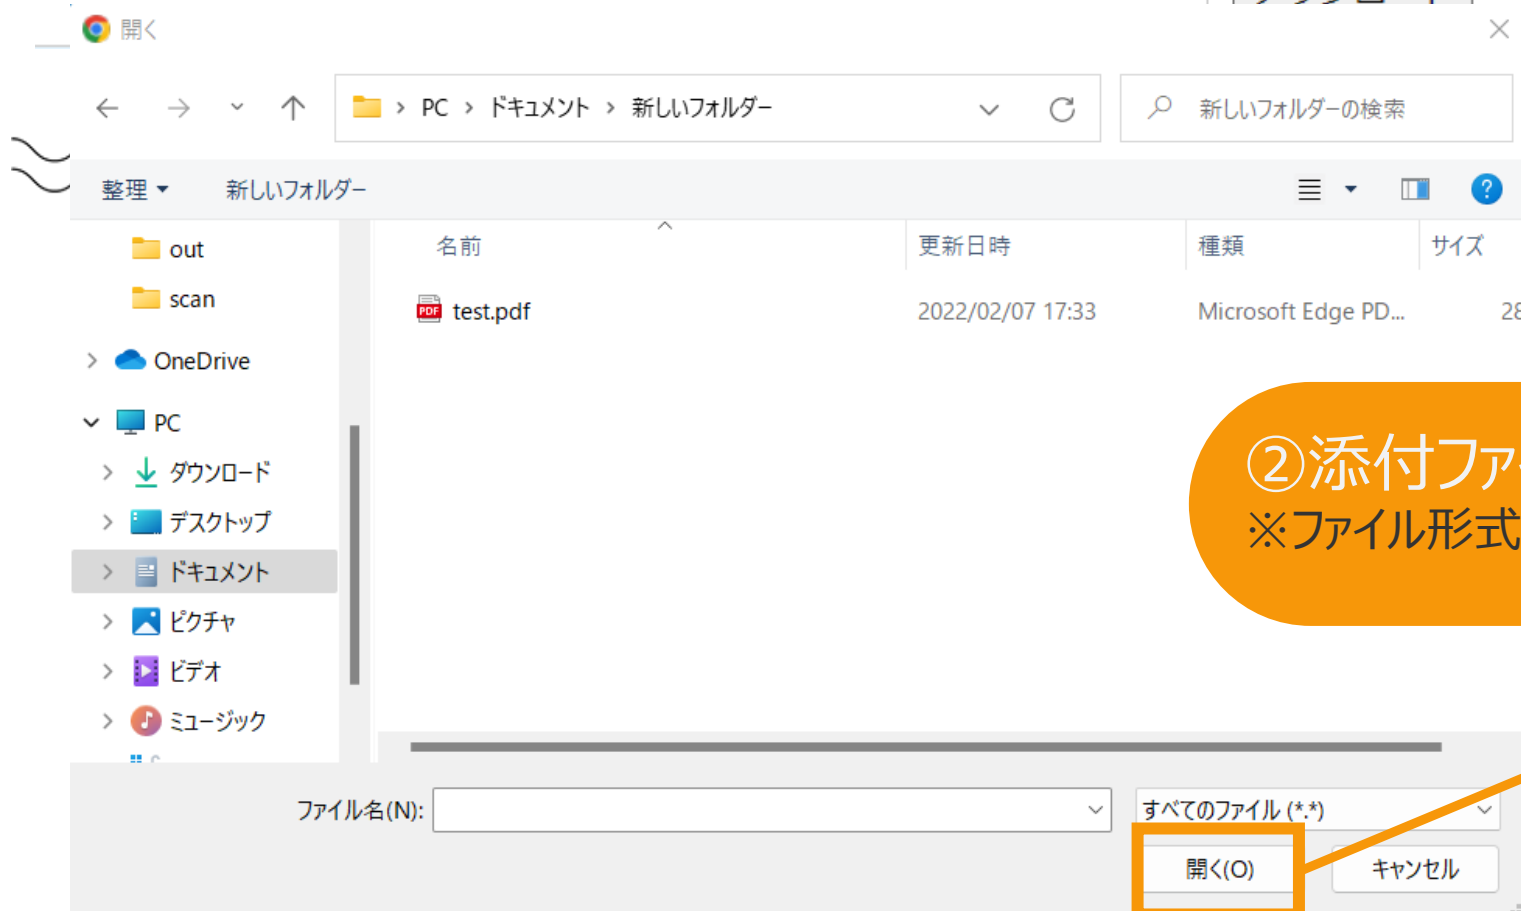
開く

PC › ドキュメント › 新しいフォルダー

新しいフォルダーの検索

整理 ▾ 新しいフォルダー

out
scan
OneDrive
PC
ダウンロード
デスクトップ
ドキュメント
ピクチャ
ビデオ
ミュージック

| 名前 | 更新日時 | 種類 | サイズ |
|---|---|---|---|
| test.pdf | 2022/02/07 17:33 | Microsoft Edge PD... | 28 |

②添付ファ
※ファイル形式

ファイル名(N):
すべてのファイル (*.*)
開く(O)
キャンセル